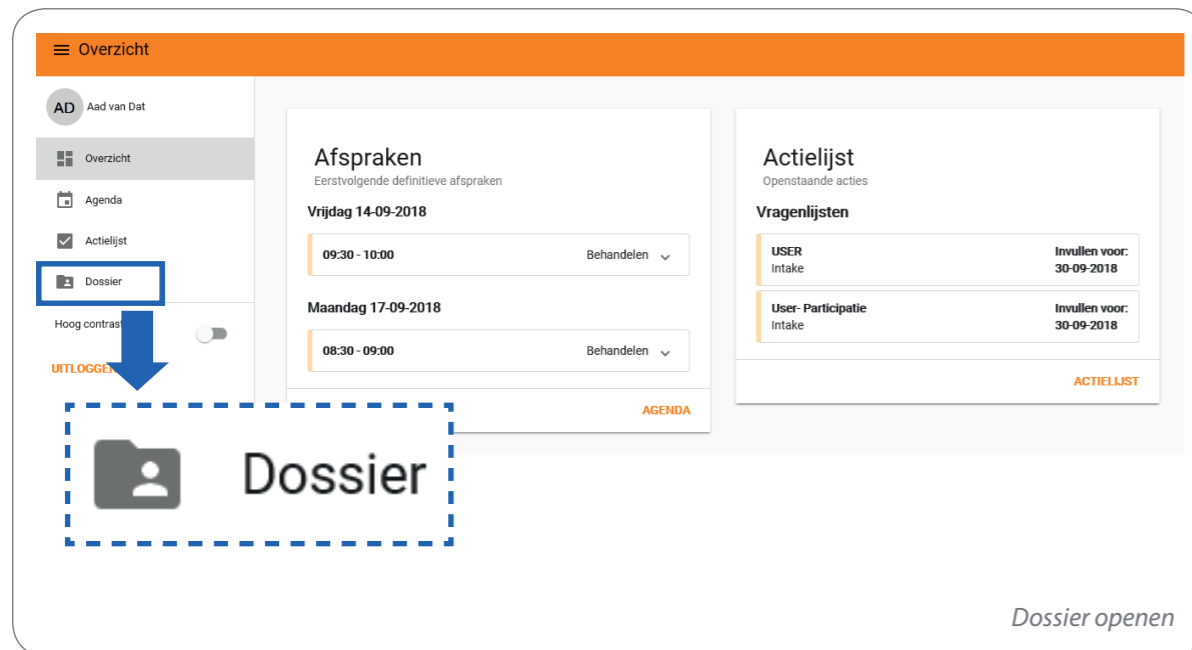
Overzicht

AD Aad van Dat

Overzicht

Agenda

Actielijst

Dossier

Hoog contrast

UITLOGGEN

Dossier

Afspraken
Eerstvolgende definitieve afspraken

Vrijdag 14-09-2018

09:30 - 10:00 Behandelen

Maandag 17-09-2018

08:30 - 09:00 Behandelen

AGENDA

Actielijst
Openstaande acties

Vragenlijsten

USER
Intake
Invullen voor:
30-09-2018

User- Participatie
Intake
Invullen voor:
30-09-2018

ACTIELIJST

Dossier openen